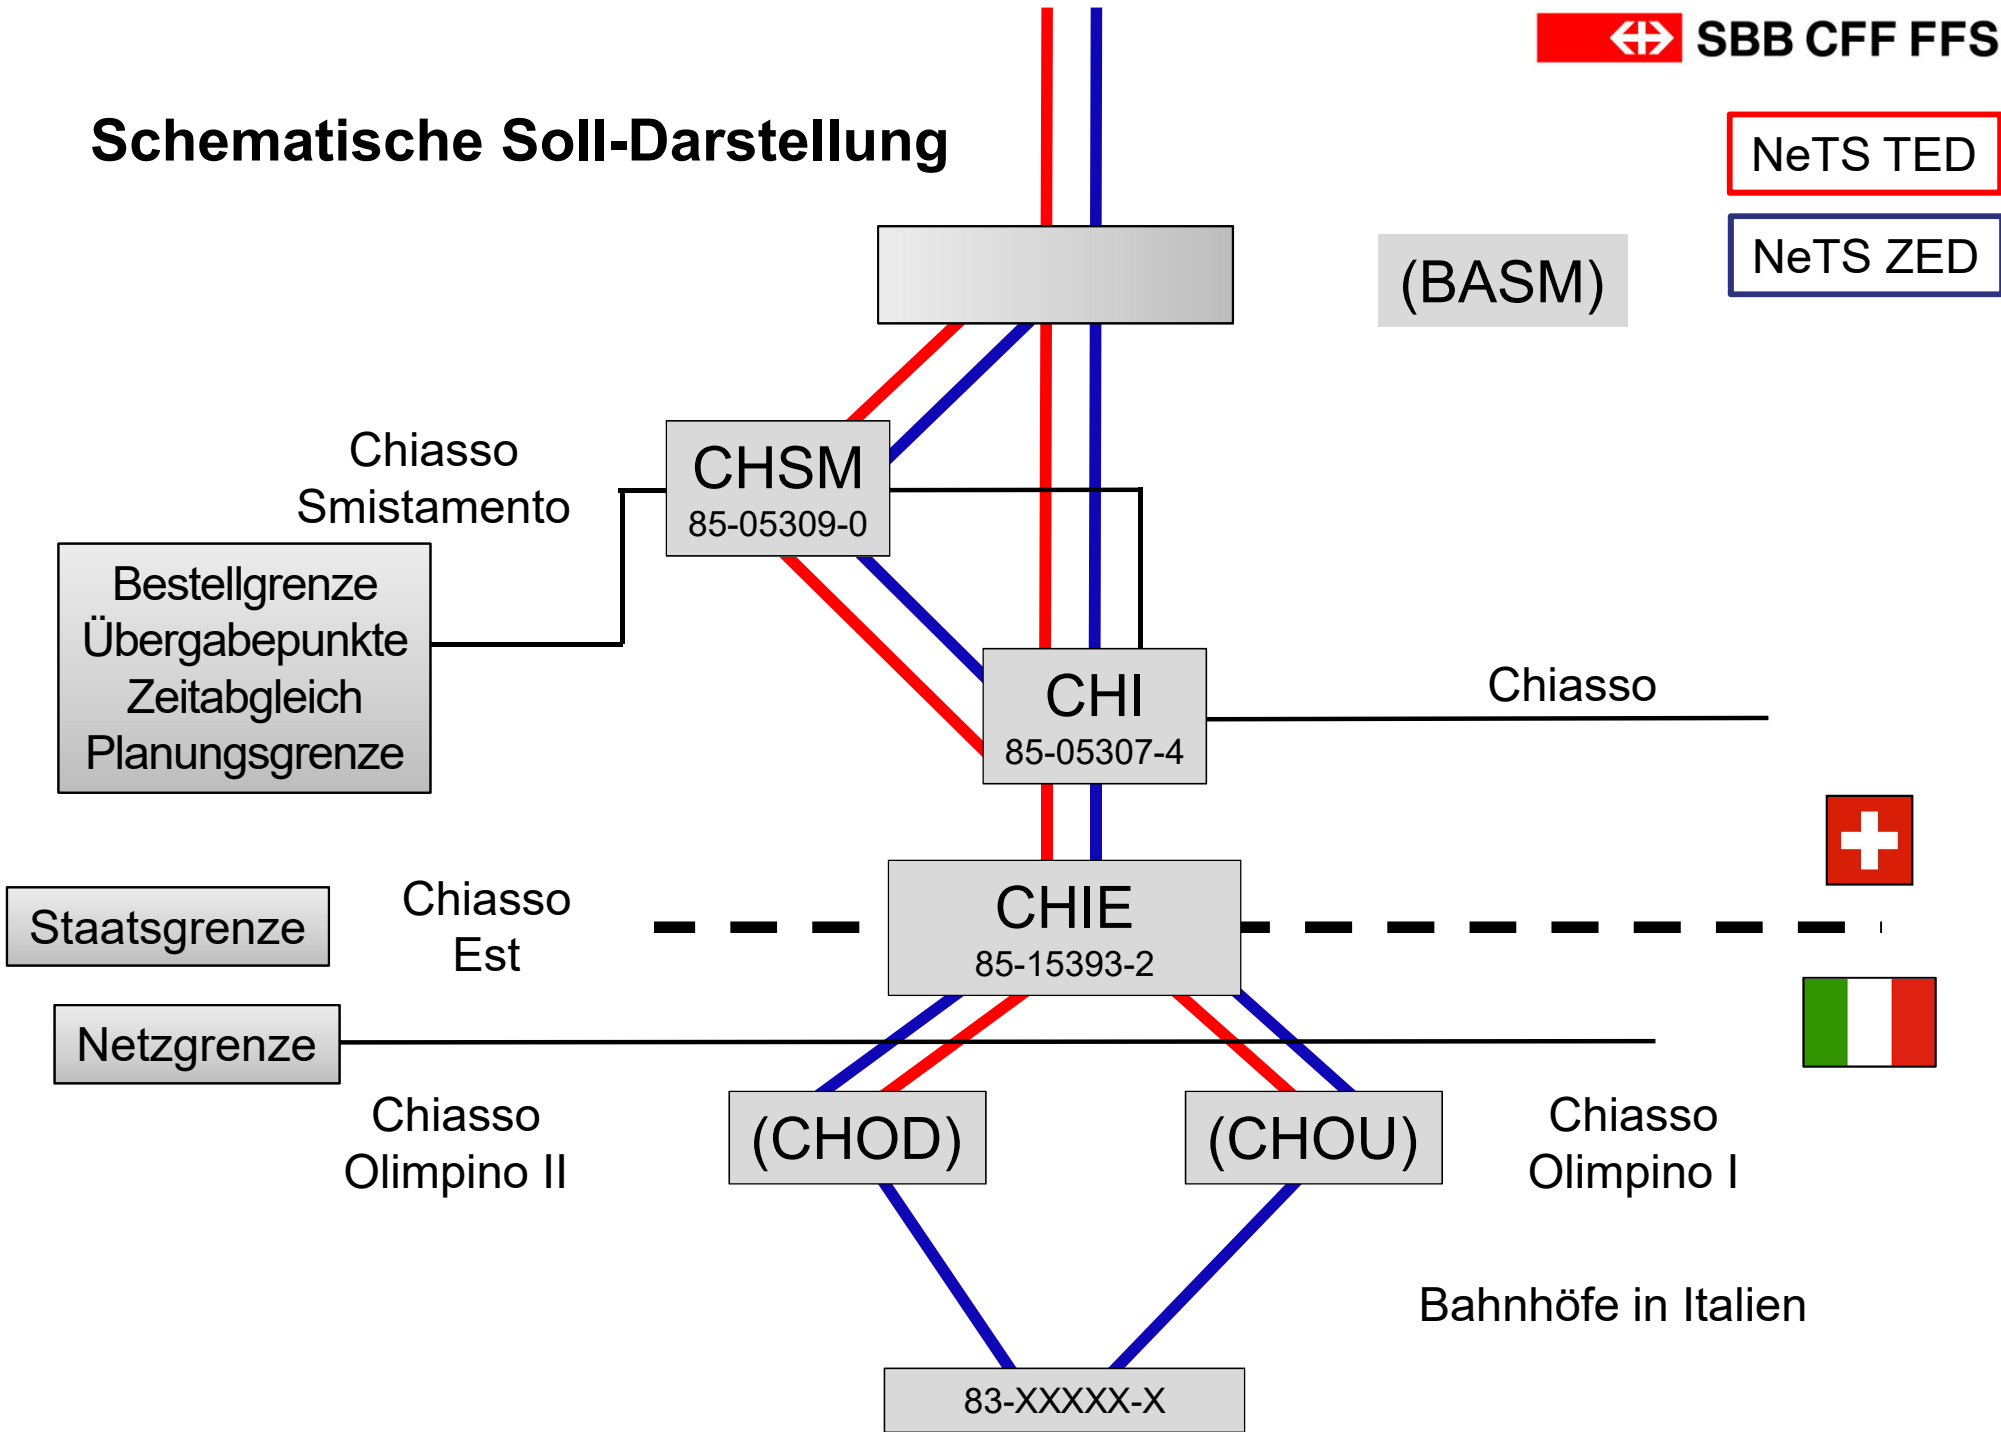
SBB CFF FFS

Schematische Soll-Darstellung

NeTS TED

NeTS ZED

(BASM)

Chiasso Smistamento

CHSM
85-05309-0

Bestellgrenze
Übergabepunkte
Zeitabgleich
Planungsgrenze

CHI
85-05307-4

Chiasso

Staatsgrenze

Chiasso Est

CHIE
85-15393-2

Netzgrenze

Chiasso Olimpino II

(CHOD)

(CHOU)

Chiasso Olimpino I

Bahnhöfe in Italien

83-XXXXX-X